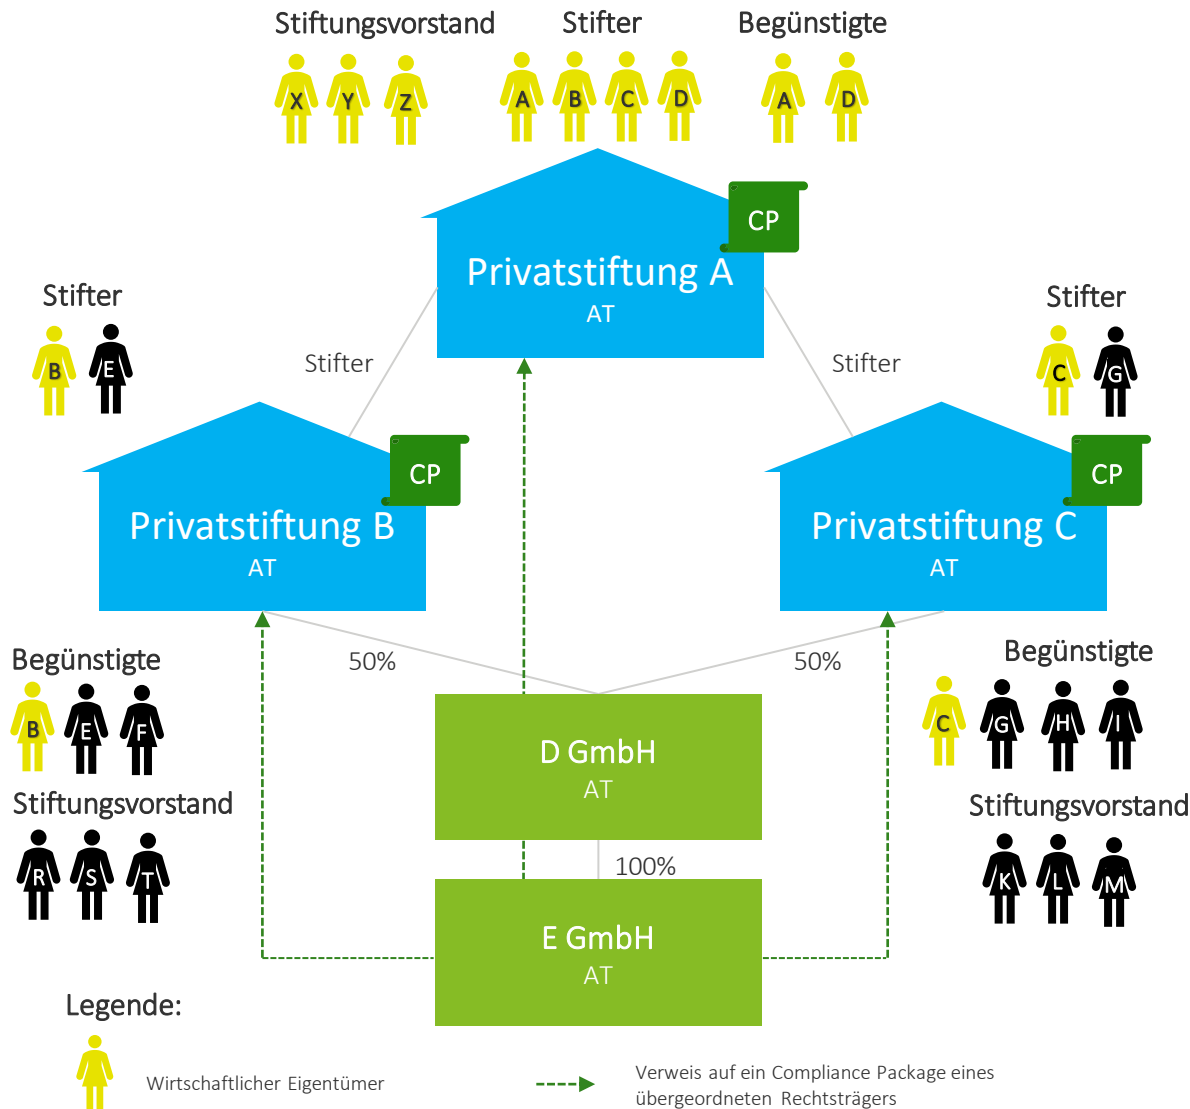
Stiftungsvorstand
X Y Z

Stifter
A B C D

Begünstigte
A D

CP
Privatstiftung A
AT

Stifter
B E

Stifter

Stifter

Stifter
C G

CP
Privatstiftung B
AT

CP
Privatstiftung C
AT

50%

50%

Begünstigte
B E F

Stiftungsvorstand
R S T

D GmbH
AT

100%

E GmbH
AT

Begünstigte
C G H I

Stiftungsvorstand
K L M

Legende:

Wirtschaftlicher Eigentümer

Verweis auf ein Compliance Package eines übergeordneten Rechtsträgers